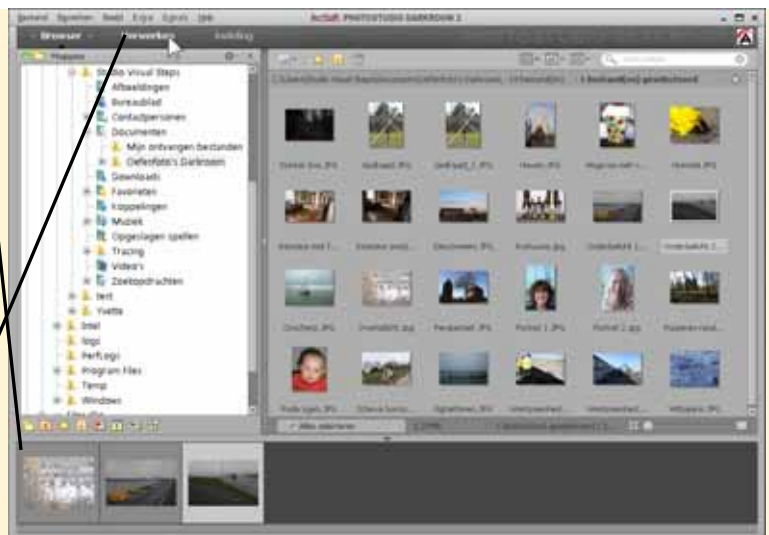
Bestand Opnemen Beeld Extra Opties Help
ArcSoft PHOTOSTUDIO DARKROOM 2
Browser Bewerken Instelling
Mappen
Studio Visual Steps
Afbeeldingen
Bureaublad
Contactpersonen
Documenten
Mijn ontvangen bestanden
Oefenfoto's Darkroom
Downloads
Favorieten
Koppelingen
Muziek
Opgeslagen spellen
Tracing
Video's
Zoekopdrachten
test
Yvette
Intel
logs
PerfLogs
Program Files
Temp
Windows
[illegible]
Donker bos.JPG
Gedraaid.JPG
Gedraaid_1.JPG
Hoeve.JPG
Mugs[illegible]
Narcis.JPG
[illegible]
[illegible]
Oeconomen.JPG
Portuens.jpg
Onderbelicht.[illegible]
Onderbelicht 2.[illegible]
Overbelicht.JPG
Overbelicht.jpg
Panorama.JPG
Portret 1.JPG
Portret 2.jpg
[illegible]
Rode ogen.JPG
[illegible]
Spiegelen.JPG
Wintersneeuw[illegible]
Wintersneeuw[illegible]
Witbalans.JPG
Alles selecteren